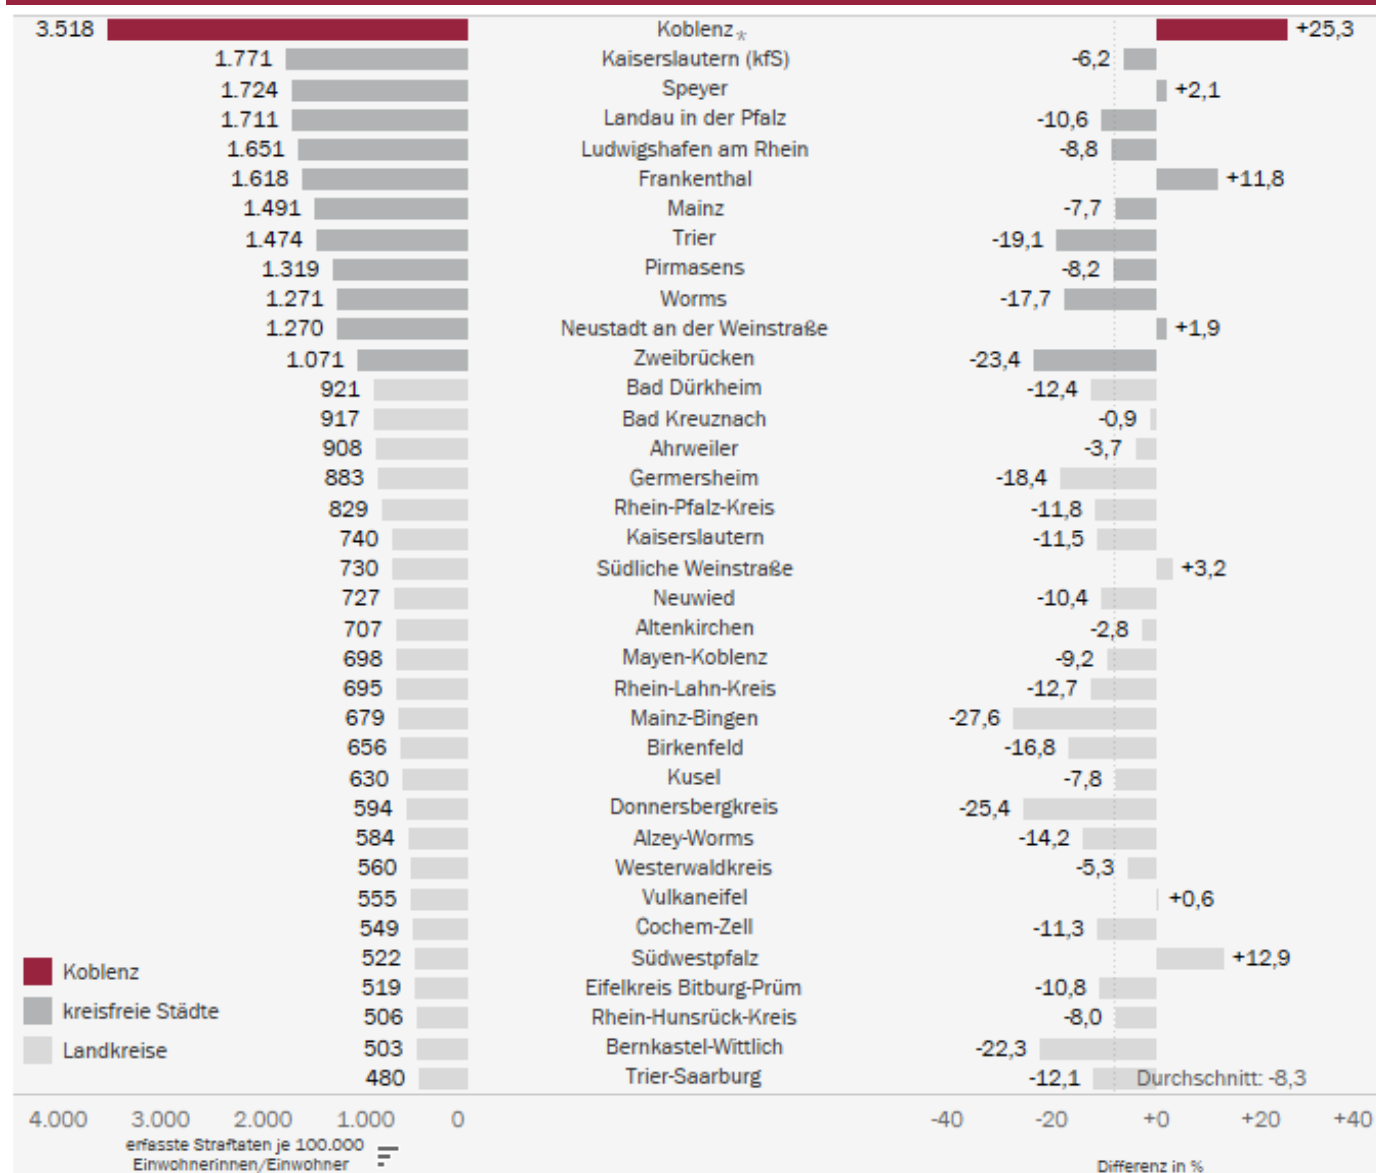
| | | |
|---|---|---|
| 3.518 | Koblenz* | +25,3 |
| 1.771 | Kaiserslautern (kfS) | -6,2 |
| 1.724 | Speyer | +2,1 |
| 1.711 | Landau in der Pfalz | -10,6 |
| 1.651 | Ludwigshafen am Rhein | -8,8 |
| 1.618 | Frankenthal | +11,8 |
| 1.491 | Mainz | -7,7 |
| 1.474 | Trier | -19,1 |
| 1.319 | Pirmasens | -8,2 |
| 1.271 | Worms | -17,7 |
| 1.270 | Neustadt an der Weinstraße | +1,9 |
| 1.071 | Zweibrücken | -23,4 |
| 921 | Bad Dürkheim | -12,4 |
| 917 | Bad Kreuznach | -0,9 |
| 908 | Ahrweiler | -3,7 |
| 883 | Germersheim | -18,4 |
| 829 | Rhein-Pfalz-Kreis | -11,8 |
| 740 | Kaiserslautern | -11,5 |
| 730 | Südliche Weinstraße | +3,2 |
| 727 | Neuwied | -10,4 |
| 707 | Altenkirchen | -2,8 |
| 698 | Mayen-Koblenz | -9,2 |
| 695 | Rhein-Lahn-Kreis | -12,7 |
| 679 | Mainz-Bingen | -27,6 |
| 656 | Birkenfeld | -16,8 |
| 630 | Kusel | -7,8 |
| 594 | Donnersbergkreis | -25,4 |
| 584 | Alzey-Worms | -14,2 |
| 560 | Westerwaldkreis | -5,3 |
| 555 | Vulkaneifel | +0,6 |
| 549 | Cochem-Zell | -11,3 |
| 522 | Südwestpfalz | +12,9 |
| 519 | Eifelkreis Bitburg-Prüm | -10,8 |
| 506 | Rhein-Hunsrück-Kreis | -8,0 |
| 503 | Bernkastel-Wittlich | -22,3 |
| 480 | Trier-Saarburg | -12,1 |

Koblenz
kreisfreie Städte
Landkreise

Durchschnitt: -8,3

4.000 3.000 2.000 1.000 0
erfasste Straftaten je 100.000 Einwohnerinnen/Einwohner

-40 -20 +0 +20 +40
Differenz in %